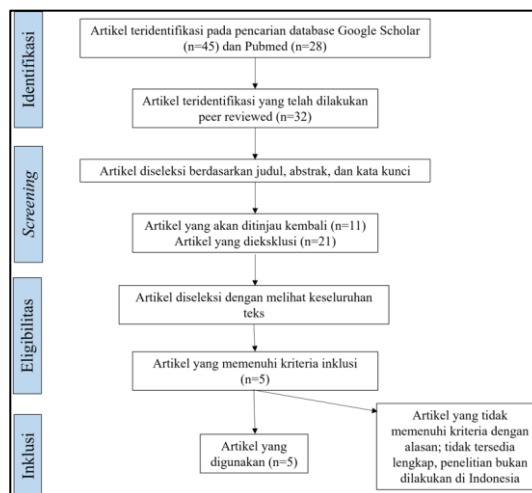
Identifikasi

Artikel teridentifikasi pada pencarian database Google Scholar (n=45) dan Pubmed (n=28)

Artikel teridentifikasi yang telah dilakukan peer reviewed (n=32)

Screening

Artikel diseleksi berdasarkan judul, abstrak, dan kata kunci

Artikel yang akan ditinjau kembali (n=11)
Artikel yang dieksklusi (n=21)

Eligibilitas

Artikel diseleksi dengan melihat keseluruhan teks

Artikel yang memenuhi kriteria inklusi (n=5)

Inklusi

Artikel yang digunakan (n=5)

Artikel yang tidak memenuhi kriteria dengan alasan; tidak tersedia lengkap, penelitian bukan dilakukan di Indonesia